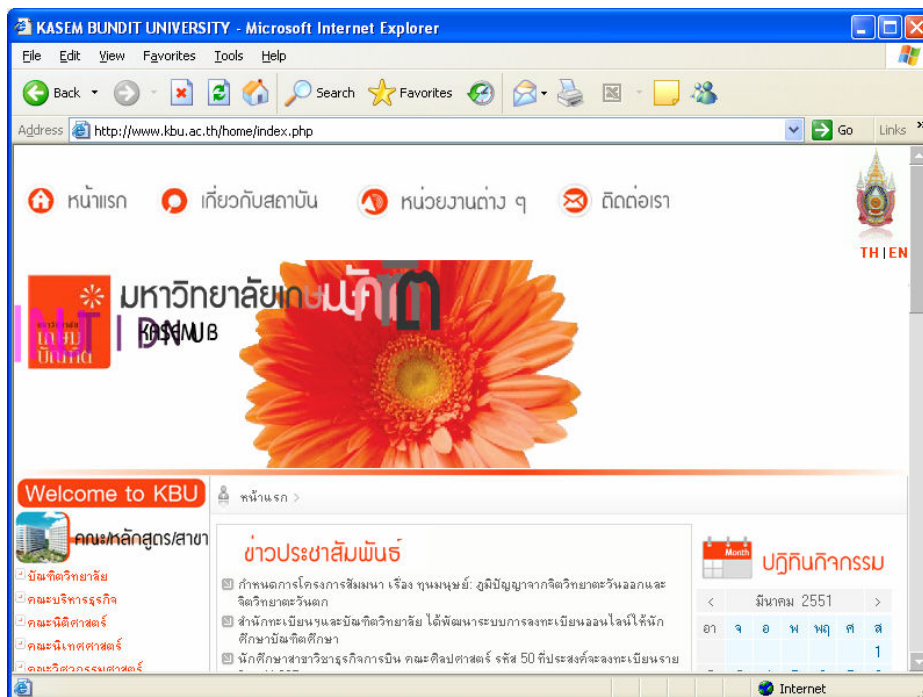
KASEM BUNDIT UNIVERSITY - Microsoft Internet Explorer

File Edit View Favorites Tools Help

Back Search Favorites

Address http://www.kbu.ac.th/home/index.php Go Links

หน้าแรก เกี่ยวกับสถาบัน หน่วยงานต่าง ๆ ติดต่อเรา

TH | EN

มหาวิทยาลัยเกษมบัณฑิต
KASEM B

Welcome to KBU

หน้าแรก >

คณะ/หลักสูตร/สาขา

บัณฑิตวิทยาลัย
คณะบริหารธุรกิจ
คณะนิติศาสตร์
คณะนิเทศศาสตร์
คณะวิศวกรรมศาสตร์

ข่าวประชาสัมพันธ์

กำหนดการโครงการสัมมนา เรื่อง ทุนมนุษย์: ภูมิปัญญาจากจิตวิทยาตะวันออกและจิตวิทยาตะวันตก

สำนักทะเบียนและบัณฑิตวิทยาลัย ได้พัฒนาระบบการลงทะเบียนออนไลน์ให้นักศึกษาบัณฑิตศึกษา

นักศึกษาสาขาวิชาธุรกิจการบิน คณะศิลปศาสตร์ รหัส 50 ที่ประสงค์จะลงทะเบียนราย

Month

ปฏิทินกิจกรรม

< มีนาคม 2551 >

| อา | จ | อ | พ | พฤ | ศ | ส |
|---|---|---|---|---|---|---|
| | | | | | | 1 |

Internet